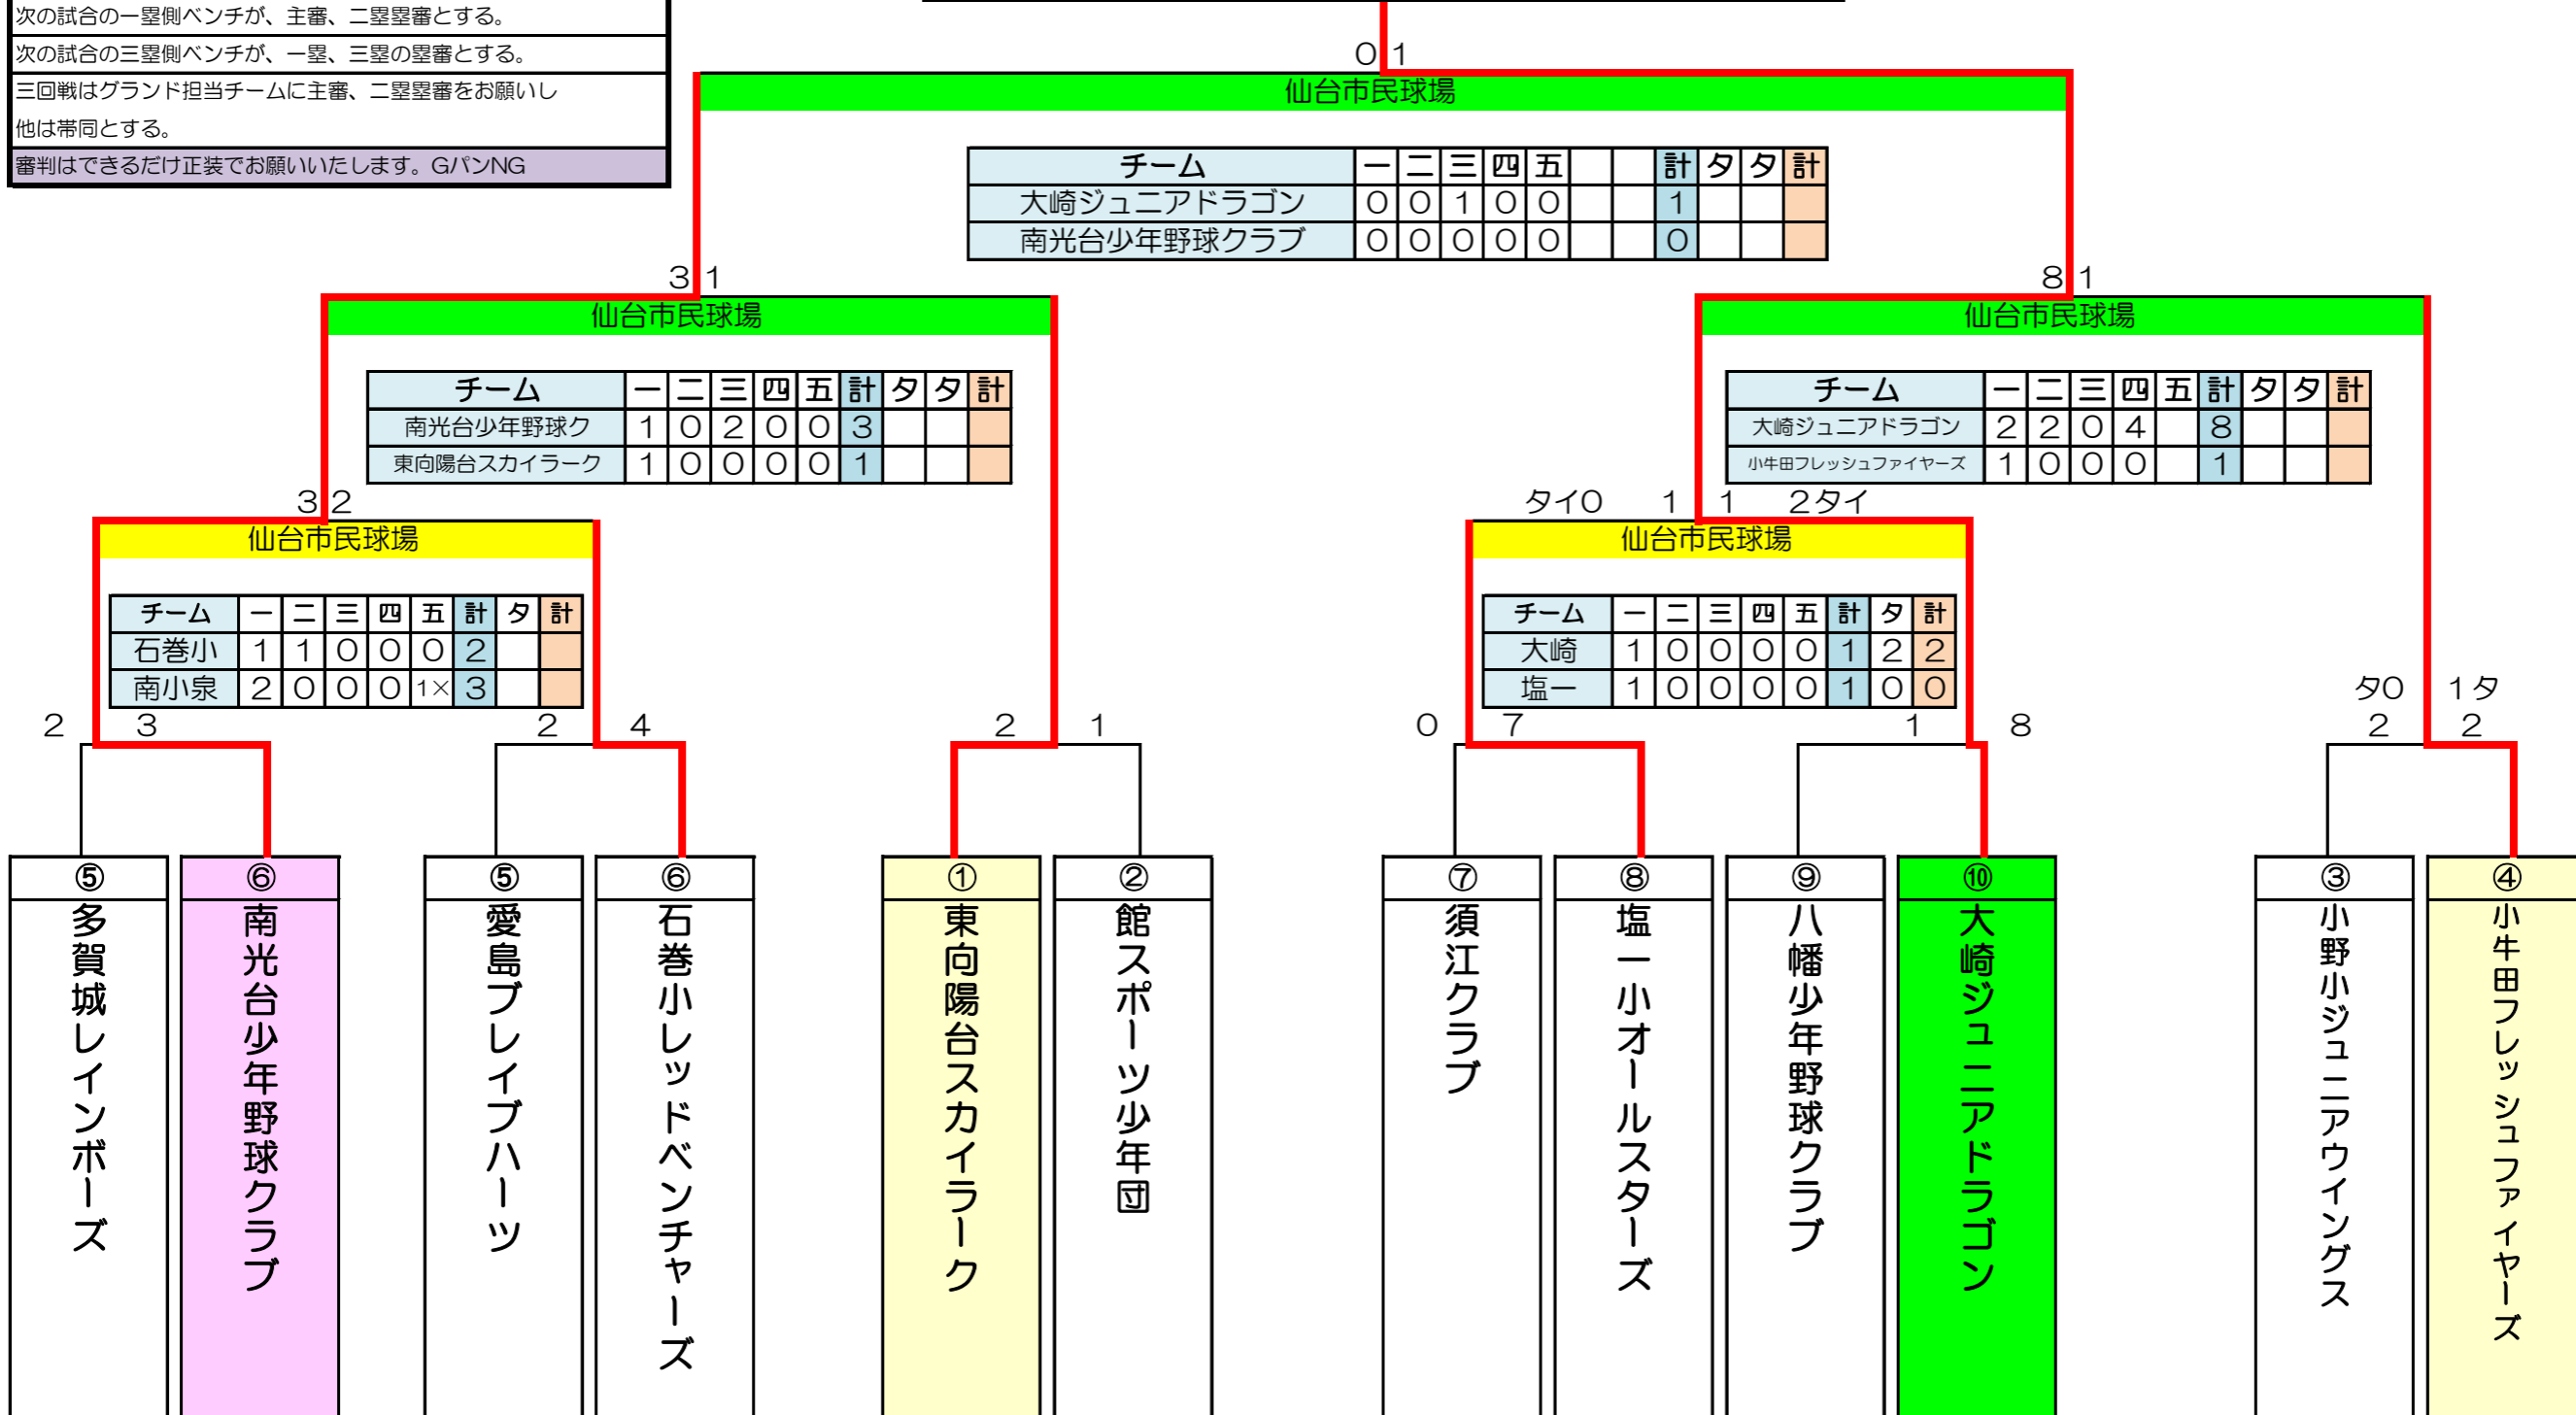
次の試合の一塁側ベンチが、主審、二塁塁審とする。
次の試合の三塁側ベンチが、一塁、三塁の塁審とする。
三回戦はグランド担当チームに主審、二塁塁審をお願いし
他は帯同とする。
審判はできるだけ正装でお願いいたします。GパンNG

0 1

仙台市民球場

| チーム | 一 | 二 | 三 | 四 | 五 | | | 計 | タ | タ | 計 |
|---|---|---|---|---|---|---|---|---|---|---|---|
| 大崎ジュニアドラゴン | 0 | 0 | 1 | 0 | 0 | | | 1 | | | |
| 南光台少年野球クラブ | 0 | 0 | 0 | 0 | 0 | | | 0 | | | |

3 1

仙台市民球場

| チーム | 一 | 二 | 三 | 四 | 五 | 計 | タ | タ | 計 |
|---|---|---|---|---|---|---|---|---|---|
| 南光台少年野球ク | 1 | 0 | 2 | 0 | 0 | 3 | | | |
| 東向陽台スカイラーク | 1 | 0 | 0 | 0 | 0 | 1 | | | |

8 1

仙台市民球場

| チーム | 一 | 二 | 三 | 四 | 五 | 計 | タ | タ | 計 |
|---|---|---|---|---|---|---|---|---|---|
| 大崎ジュニアドラゴン | 2 | 2 | 0 | 4 | | 8 | | | |
| 小牛田フレッシュファイヤーズ | 1 | 0 | 0 | 0 | | 1 | | | |

3 2

仙台市民球場

| チーム | 一 | 二 | 三 | 四 | 五 | 計 | タ | 計 |
|---|---|---|---|---|---|---|---|---|
| 石巻小 | 1 | 1 | 0 | 0 | 0 | 2 | | |
| 南小泉 | 2 | 0 | 0 | 0 | 1× | 3 | | |

タイ0 1 1 2タイ

仙台市民球場

| チーム | 一 | 二 | 三 | 四 | 五 | 計 | タ | 計 |
|---|---|---|---|---|---|---|---|---|
| 大崎 | 1 | 0 | 0 | 0 | 0 | 1 | 2 | 2 |
| 塩一 | 1 | 0 | 0 | 0 | 0 | 1 | 0 | 0 |

2 3 2 4 2 1 0 7 1 8 タ0 2 1タ 2

⑤ 多賀城レインボーズ
⑥ 南光台少年野球クラブ
⑤ 愛島ブレイブハーツ
⑥ 石巻小レッドベンチャーズ
① 東向陽台スカイラーク
② 館スポーツ少年団
⑦ 須江クラブ
⑧ 塩一小オールスターズ
⑨ 八幡少年野球クラブ
⑩ 大崎ジュニアドラゴン
③ 小野小ジュニアウイングス
④ 小牛田フレッシュファイヤーズ